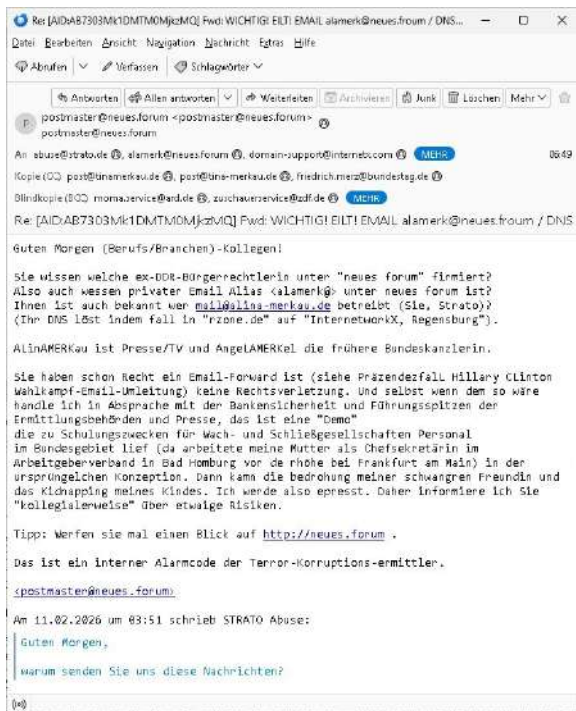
Re: [AID:AB7303Mk1DMTM0MjkzMQ] Fwd: WICHTIG! EILT! EMAIL alamerk@neues.froum / DNS... — □ ×

Datei Bearbeiten Ansicht Navigation Nachricht Extras Hilfe

Abrufen ∨ Verfassen Schlagwörter ∨

Antworten Allen antworten ∨ Weiterleiten Archivieren Junk Löschen Mehr ∨

postmaster@neues.forum <postmaster@neues.forum>
postmaster@neues.forum

An abuse@strato.de, alamerk@neues.forum, domain-support@internetx.com MEHR 06:49

Kopie (CC) post@linamerkau.de, post@lina-merkau.de, friedrich.merz@bundestag.de

Blindkopie (BCC) morna.service@ard.de, zuschauerservice@zdf.de MEHR

Re: [AID:AB7303Mk1DMTM0MjkzMQ] Fwd: WICHTIG! EILT! EMAIL alamerk@neues.froum / DNS

Guten Morgen (Berufs/Branchen)-Kollegen!

Sie wissen welche ex-DDR-Bürgerrechtlerin unter "neues forum" firmiert?
Also auch wessen privater Email Alias <alamerk@> unter neues forum ist?
Ihnen ist auch bekannt wer mail@lina-merkau.de betreibt (Sie, Strato)?
(Ihr DNS löst indem fall in "rzone.de" auf "InternetworkX, Regensburg").

ALinAMERKau ist Presse/TV und AngeLAMERKel die frühere Bundeskanzlerin.

Sie haben schon Recht ein Email-Forward ist (siehe Präzendezfall Hillary CLinton Wahlkampf-Email-Umleitung) keine Rechtsverletzung. Und selbst wenn dem so wäre handle ich in Absprache mit der Bankensicherheit und Führungsspitzen der Ermittlungsbehörden und Presse, das ist eine "Demo"
die zu Schulungszwecken für Wach- und Schließgesellschaften Personal
im Bundesgebiet lief (da arbeitete meine Mutter als Chefsekretärin im Arbeitgeberverband in Bad Homburg vor de rhöhe bei Frankfurt am Main) in der ursprüngelchen Konzeption. Dann kamm die bedrohung meiner schwangeren Freundin und das Kidnapping meines Kindes. Ich werde also epresst. Daher informiere ich Sie "kollegialerweise" über etwaige Risiken.

Tipp: Werfen sie mal einen Blick auf http://neues.forum .

Das ist ein interner Alarmcode der Terror-Korruptions-ermittler.

<postmaster@neues.forum>

Am 11.02.2026 um 03:51 schrieb STRATO Abuse:

Guten Morgen,

warum senden Sie uns diese Nachrichten?

(o)